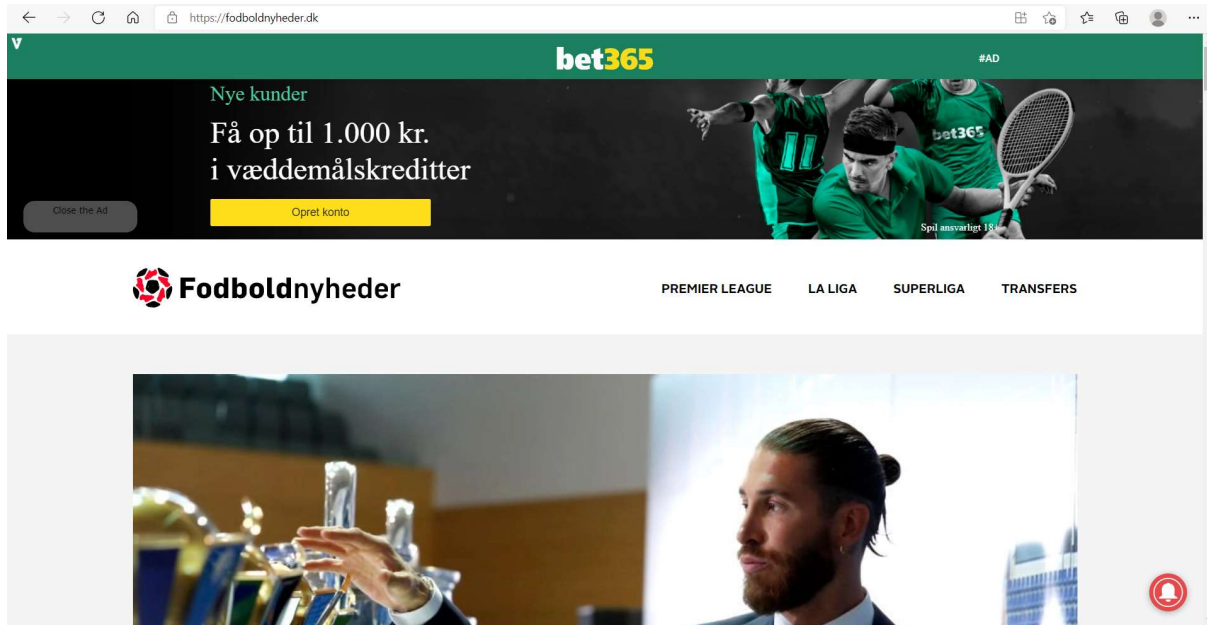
https://fodboldnyheder.dk

V

bet365

#AD

Nye kunder

Få op til 1.000 kr. i væddemålskreditter

Close the Ad

Opret konto

bet365

Spil ansvarligt 18+

Fodboldnyheder

PREMIER LEAGUE

LA LIGA

SUPERLIGA

TRANSFERS